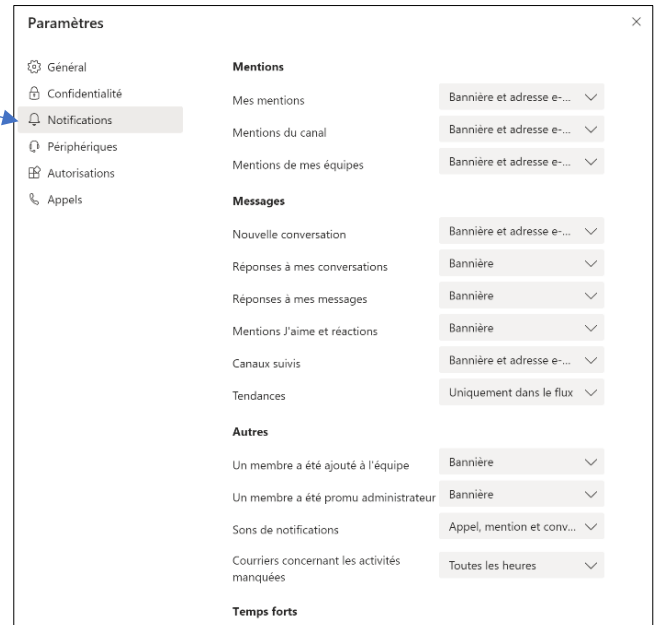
Paramètres

×

Général
Confidentialité
Notifications
Périphériques
Autorisations
Appels

Mentions

Mes mentions | Bannière et adresse e-...
Mentions du canal | Bannière et adresse e-...
Mentions de mes équipes | Bannière et adresse e-...

Messages

Nouvelle conversation | Bannière et adresse e-...
Réponses à mes conversations | Bannière
Réponses à mes messages | Bannière
Mentions J'aime et réactions | Bannière
Canaux suivis | Bannière et adresse e-...
Tendances | Uniquement dans le flux

Autres

Un membre a été ajouté à l'équipe | Bannière
Un membre a été promu administrateur | Bannière
Sons de notifications | Appel, mention et conv...
Courriers concernant les activités manquées | Toutes les heures

Temps forts